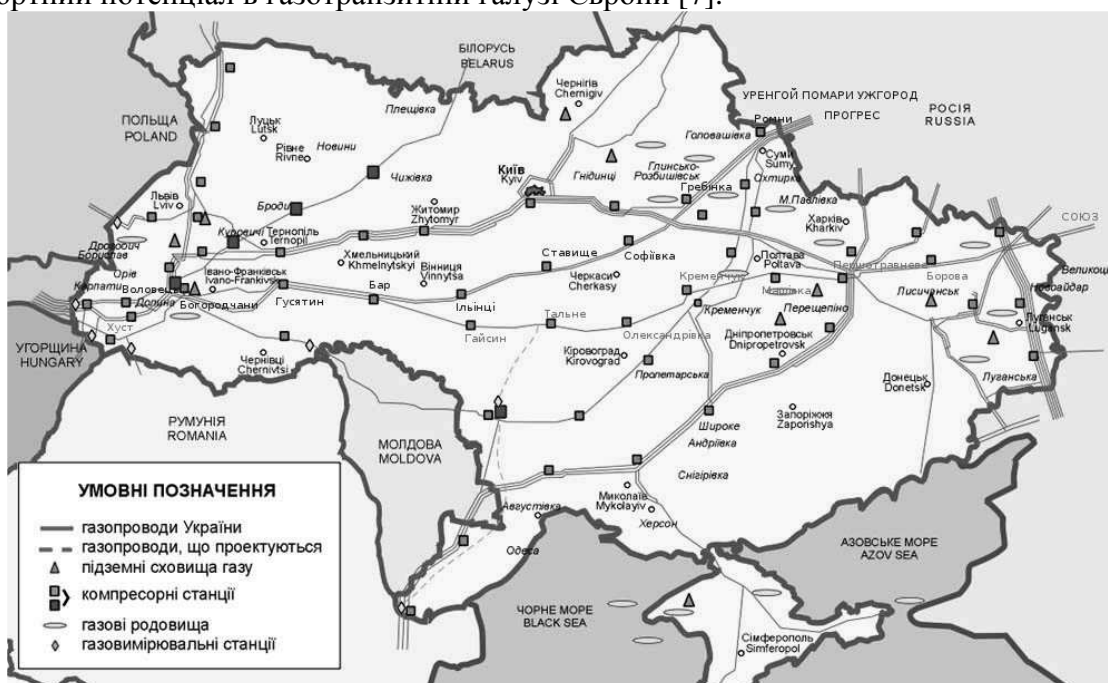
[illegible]ортний потенціал в газотранзитній галузі Європи [7].

БІЛОРУСЬ
BELARUS

Чернігів
Chernigiv

УРЕНГОЙ ПОМАРИ УЖГОРОД

ПРОГРЕС

РОСІЯ
RUSSIA

ПОЛЬЩА
POLAND

Луцьк
Lutsk

Рівне
Rivne

Новини

Плещівка

Ромни

Головашівка

Суми
Sumy

Глинсько-Розбишівськ

Гнідинці

Київ
Kyiv

Охтирка

Гребінка

Чижівка

Броди

Житомир
Zhytomyr

М.Павлівка

Харків
Kharkiv

Львів
Lviv

Куровичі

Тернопіль
Ternopil

СОЮЗ

Дрогобич

Бориспав

Хмельницький
Khmelnytskyi

Вінниця
Vinnytsa

Ставище

Софіївка

Полтава
Poltava

Первотравневе

Борова

Великоцьк

Орів

Карпати

Воловець

Івано-Франківськ
Ivano-Frankivsk

Черкаси
Cherkasy

Кременчук

Машівка

Новопсков

Новоайдар

Долина

Богородчани

Гусятин

Бар

Ільїнці

Перещепине

Лисичанськ

Луганськ
Lugansk

Хуст

Тальне

Кременчук

УГОРЩИНА
HUNGARY

Гайсин

Олександрівка

Дніпропетровськ
Dnipropetrovsk

Чернівці
Chernivtsi

Кіровоград
Kirovograd

Пролетарська

Луганська

Донецьк
Donetsk

РУМУНІЯ
ROMANIA

Запоріжжя
Zaporishya

Широке

Андріївка

МОЛДОВА
MOLDOVA

Снігірівка

УМОВНІ ПОЗНАЧЕННЯ

газопроводи України

газопроводи, що проектуються

підземні сховища газу

компресорні станції

газові родовища

газовимірювальні станції

Августівка

Миколаїв
Mykolayiv

Херсон

Одеса

АЗОВСЬКЕ МОРЕ
AZOV SEA

ЧОРНЕ МОРЕ
BLACK SEA

Сімферополь
Simferopol